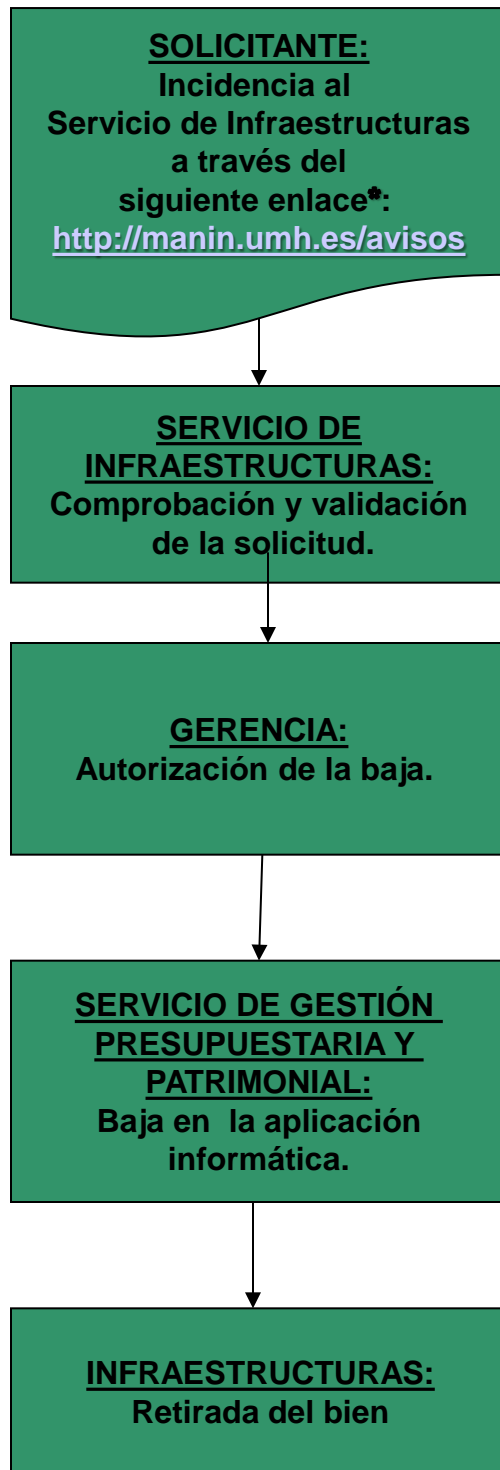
SOLICITANTE:
Incidencia al Servicio de Infraestructuras a través del siguiente enlace*:
http://manin.umh.es/avisos

SERVICIO DE INFRAESTRUCTURAS:
Comprobación y validación de la solicitud.

GERENCIA:
Autorización de la baja.

SERVICIO DE GESTIÓN PRESUPUESTARIA Y PATRIMONIAL:
Baja en la aplicación informática.

INFRAESTRUCTURAS:
Retirada del bien